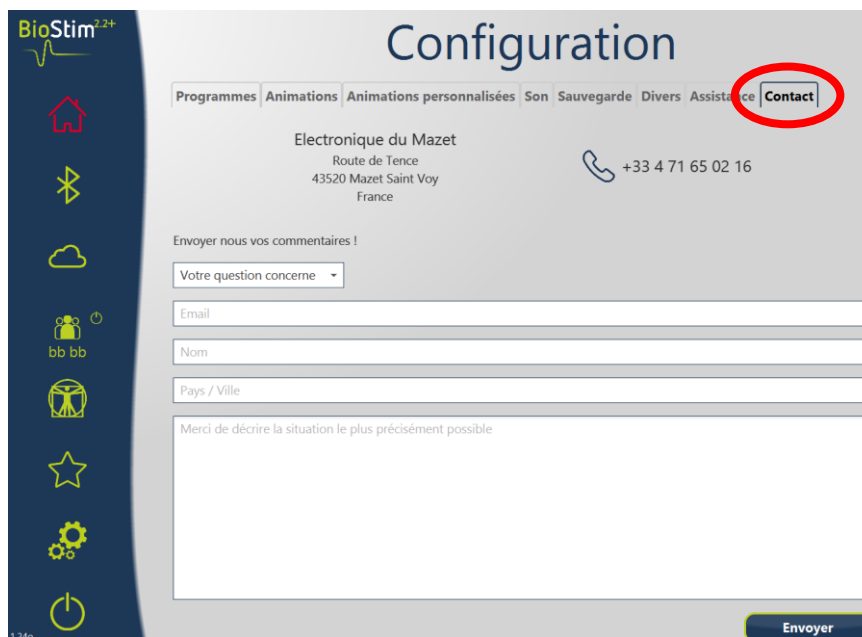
BioStim 2.2+

Configuration

Programmes | Animations | Animations personnalisées | Son | Sauvegarde | Divers | Assistance | Contact

Electronique du Mazet
Route de Tence
43520 Mazet Saint Voy
France

+33 4 71 65 02 16

Envoyer nous vos commentaires !

Votre question concerne

Email

Nom

Pays / Ville

Merci de décrire la situation le plus précisément possible

bb bb

Envoyer

1.24e